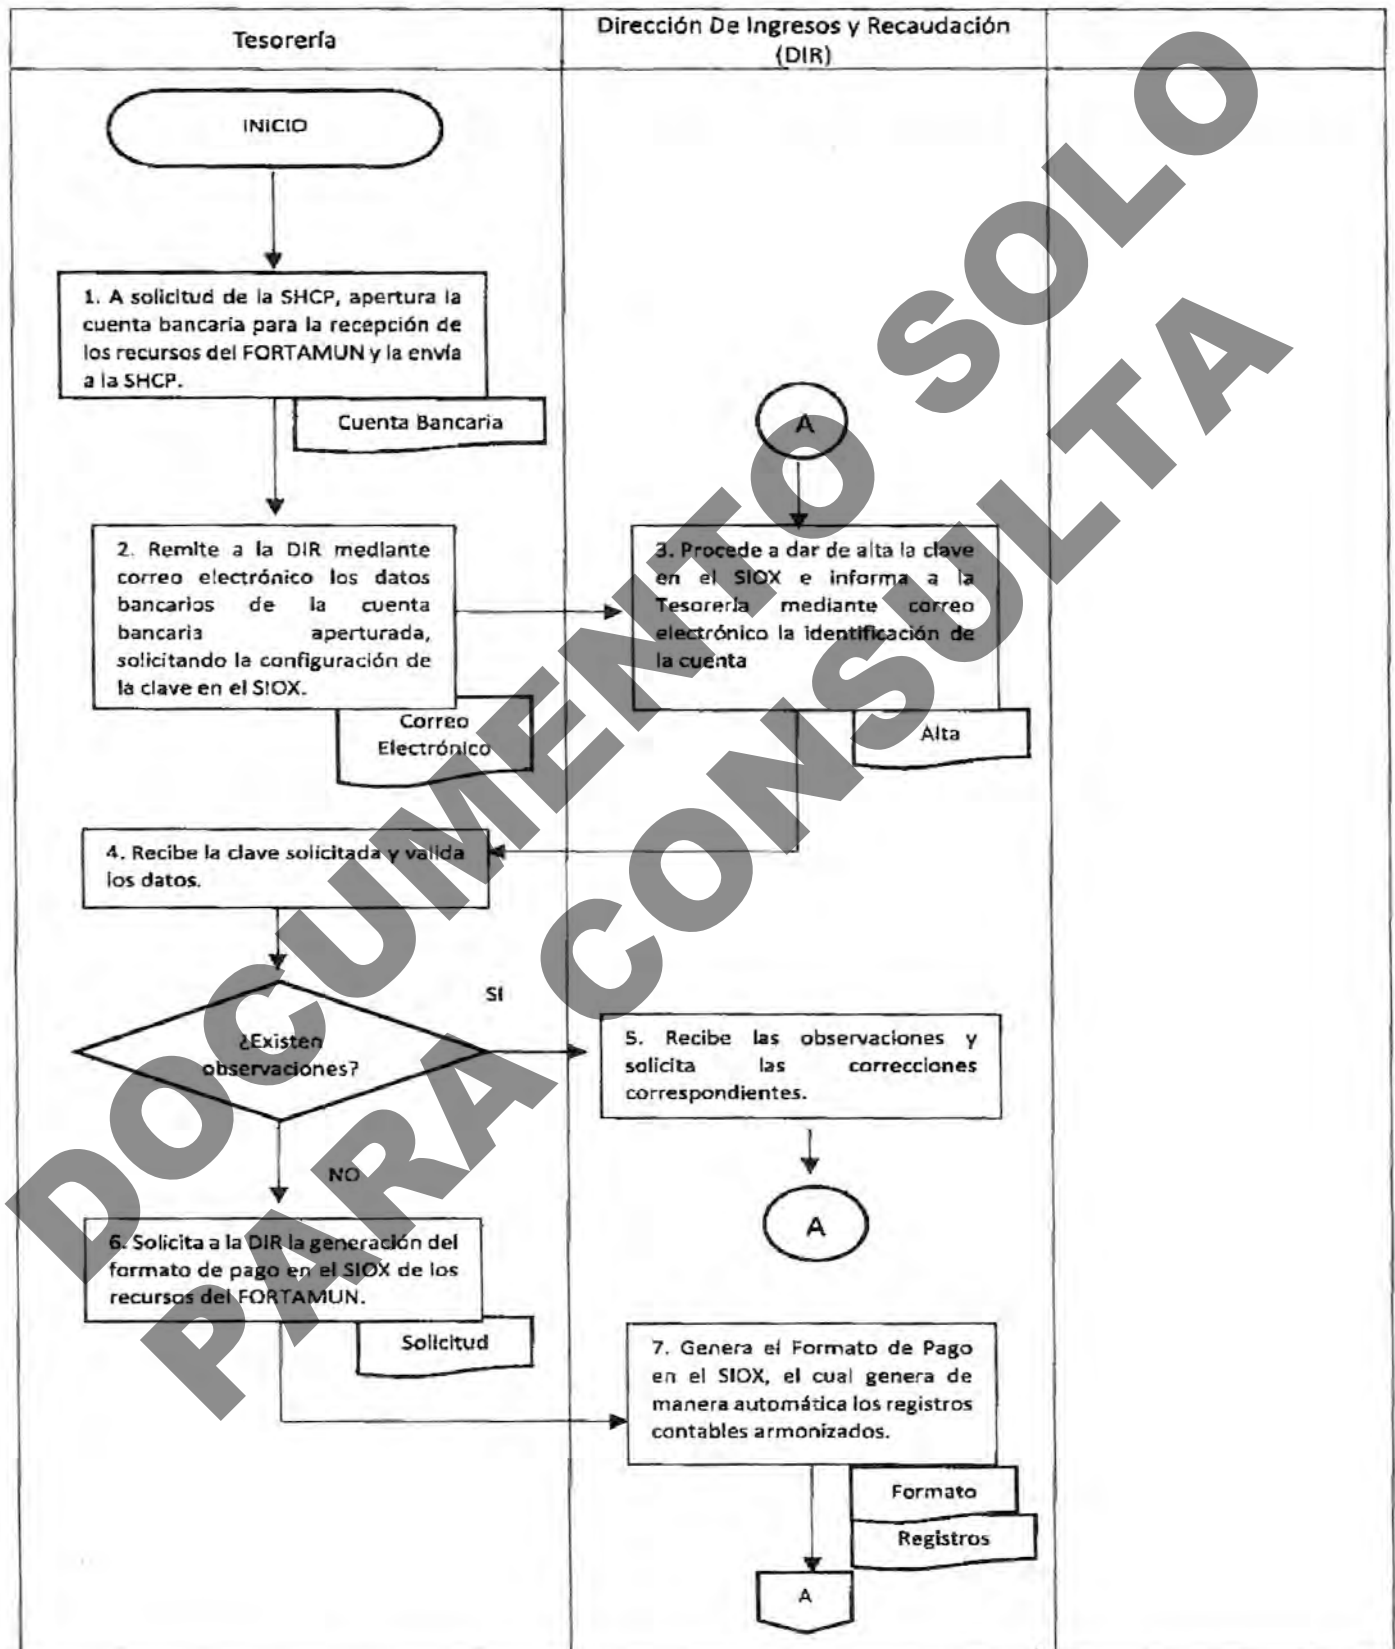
| Tesorería | Dirección De Ingresos y Recaudación (DIR) | |
|---|---|---|

INICIO

1. A solicitud de la SHCP, apertura la cuenta bancaria para la recepción de los recursos del FORTAMUN y la envía a la SHCP.

Cuenta Bancaria

A

2. Remite a la DIR mediante correo electrónico los datos bancarios de la cuenta bancaria aperturada, solicitando la configuración de la clave en el SIOX.

Correo Electrónico

3. Procede a dar de alta la clave en el SIOX e informa a la Tesorería mediante correo electrónico la identificación de la cuenta

Alta

4. Recibe la clave solicitada y valida los datos.

SI

¿Existen observaciones?

5. Recibe las observaciones y solicita las correcciones correspondientes.

NO

A

6. Solicita a la DIR la generación del formato de pago en el SIOX de los recursos del FORTAMUN.

Solicitud

7. Genera el Formato de Pago en el SIOX, el cual genera de manera automática los registros contables armonizados.

Formato

Registros

A

DOCUMENTO SOLO PARA CONSULTA